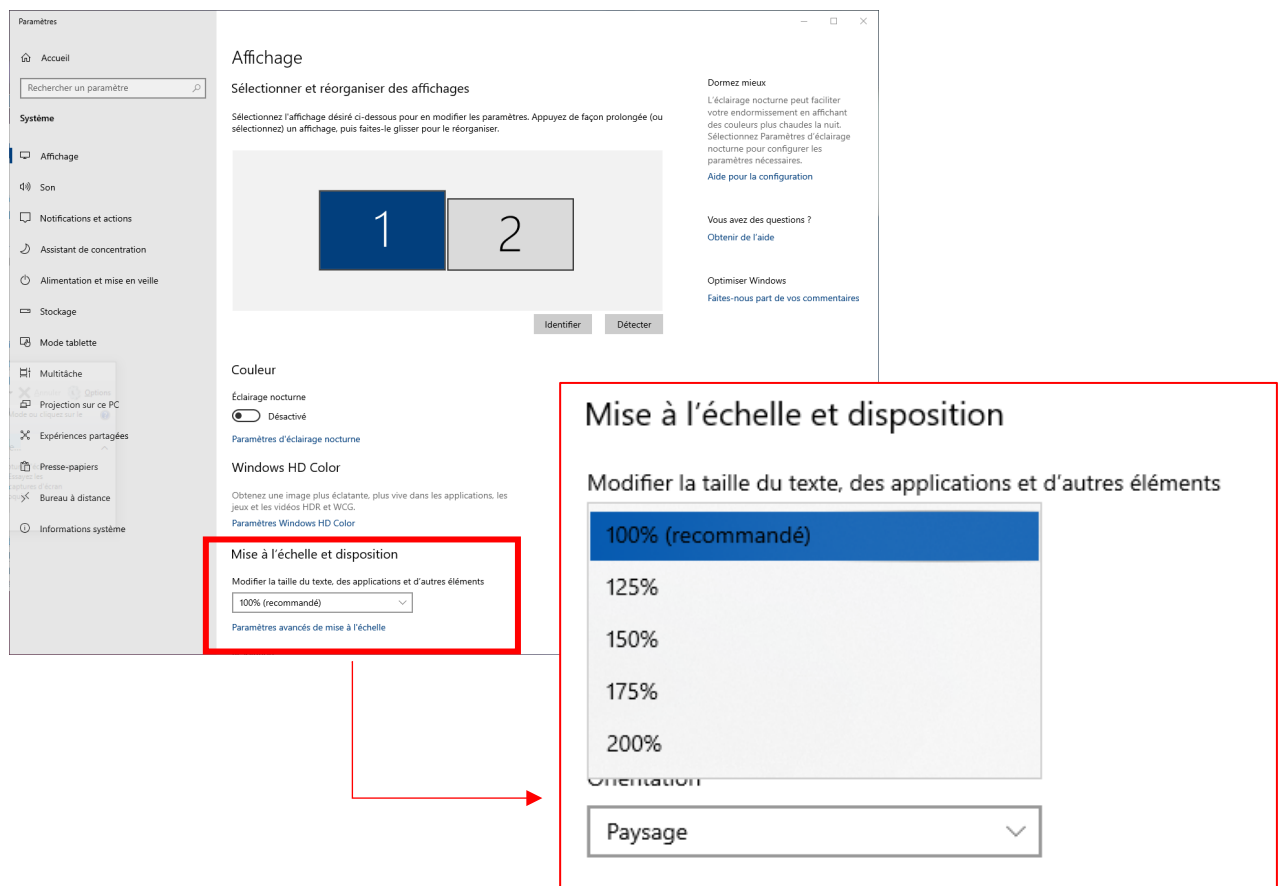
Paramètres

Accueil

Rechercher un paramètre

Système

Affichage

Son

Notifications et actions

Assistant de concentration

Alimentation et mise en veille

Stockage

Mode tablette

Multitâche

Projection sur ce PC

Expériences partagées

Presse-papiers

Bureau à distance

Informations système

Affichage

Sélectionner et réorganiser des affichages

Sélectionnez l'affichage désiré ci-dessous pour en modifier les paramètres. Appuyez de façon prolongée (ou sélectionnez) un affichage, puis faites-le glisser pour le réorganiser.

1

2

Identifier

Détecter

Couleur

Éclairage nocturne

Désactivé

Paramètres d'éclairage nocturne

Windows HD Color

Obtenez une image plus éclatante, plus vive dans les applications, les jeux et les vidéos HDR et WCG.

Paramètres Windows HD Color

Mise à l'échelle et disposition

Modifier la taille du texte, des applications et d'autres éléments

100% (recommandé)

Paramètres avancés de mise à l'échelle

Dormez mieux

L'éclairage nocturne peut faciliter votre endormissement en affichant des couleurs plus chaudes la nuit. Sélectionnez Paramètres d'éclairage nocturne pour configurer les paramètres nécessaires.

Aide pour la configuration

Vous avez des questions ?

Obtenir de l'aide

Optimiser Windows

Faites-nous part de vos commentaires

Mise à l'échelle et disposition

Modifier la taille du texte, des applications et d'autres éléments

100% (recommandé)

125%

150%

175%

200%

Orientation

Paysage